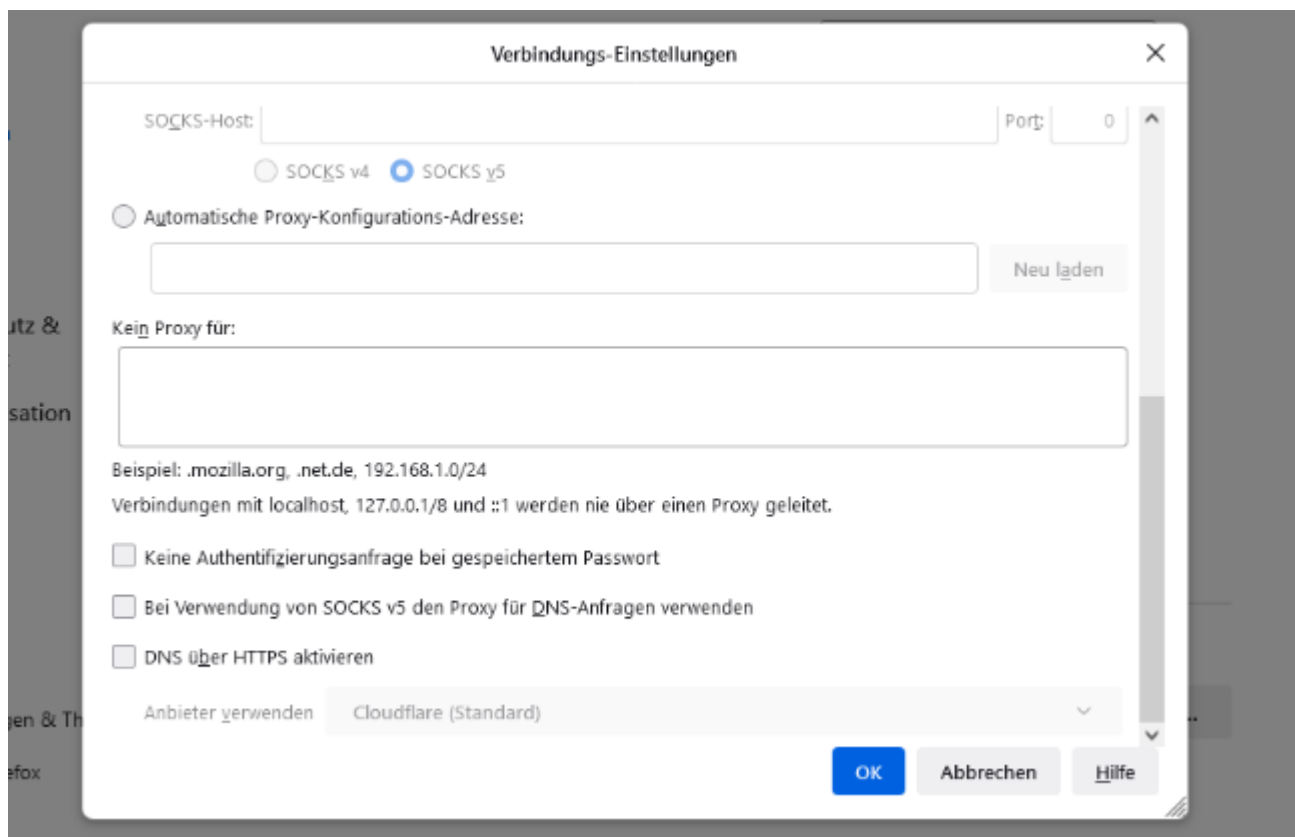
Verbindungs-Einstellungen

SOCKS-Host:

Port: 0

SOCKS v4 SOCKS v5

Automatische Proxy-Konfigurations-Adresse:

Neu laden

Kein Proxy für:

Beispiel: .mozilla.org, .net.de, 192.168.1.0/24

Verbindungen mit localhost, 127.0.0.1/8 und ::1 werden nie über einen Proxy geleitet.

Keine Authentifizierungsanfrage bei gespeichertem Passwort

Bei Verwendung von SOCKS v5 den Proxy für DNS-Anfragen verwenden

DNS über HTTPS aktivieren

Anbieter verwenden Cloudflare (Standard)

OK Abbrechen Hilfe

utz &

sation

gen & Th

efox